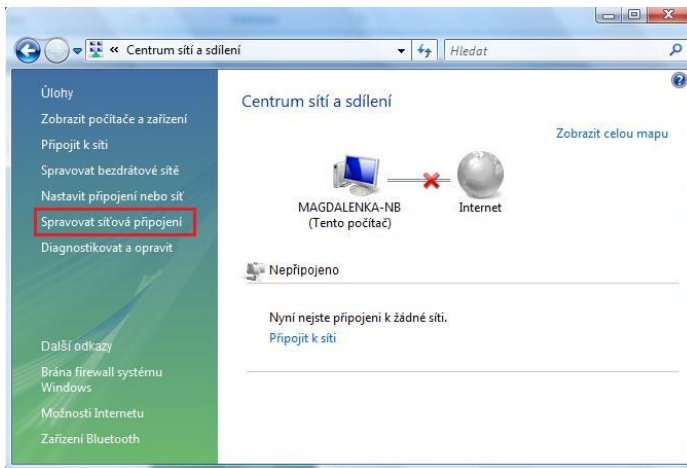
« Centrum sítí a sdílení

Hledat

Úlohy

Zobrazit počítače a zařízení

Připojit k síti

Spravovat bezdrátové sítě

Nastavit připojení nebo síť

Spravovat síťová připojení

Diagnostikovat a opravit

Další odkazy

Brána firewall systému Windows

Možnosti Internetu

Zařízení Bluetooth

Centrum sítí a sdílení

Zobrazit celou mapu

MAGDALENKA-NB (Tento počítač)

Internet

Nepřipojeno

Nyní nejste připojeni k žádné síti.

Připojit k síti